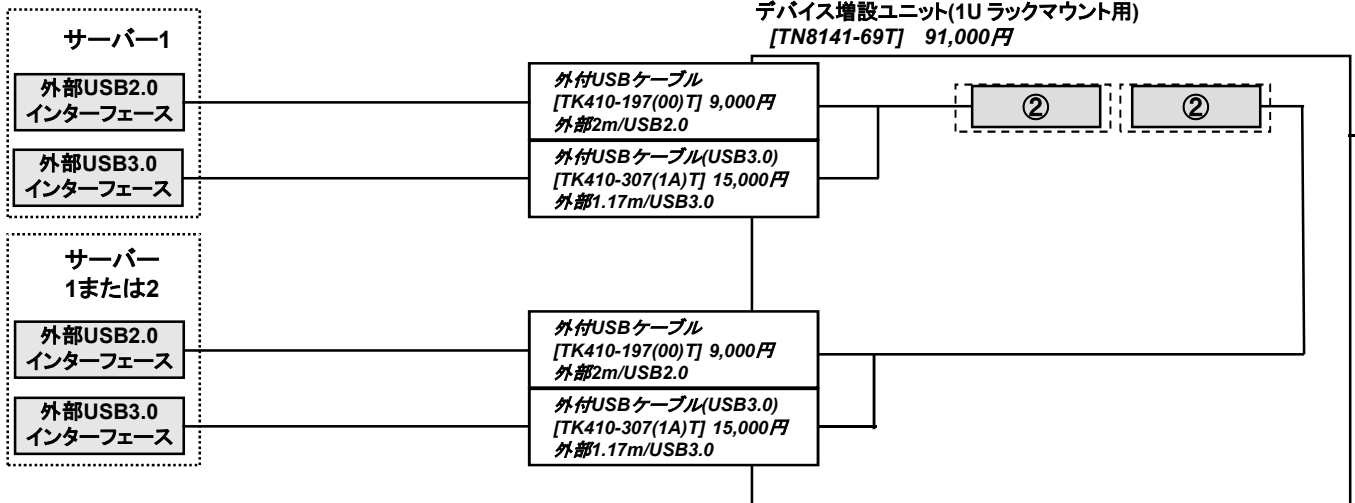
デバイス増設ユニット(1U ラックマウント用)
[TN8141-69T] 91,000円

サーバー1

外部USB2.0 インターフェース

外部USB3.0 インターフェース

外付USBケーブル
[TK410-197(00)T] 9,000円
外部2m/USB2.0

外付USBケーブル(USB3.0)
[TK410-307(1A)T] 15,000円
外部1.17m/USB3.0

②

②

サーバー 1または2

外部USB2.0 インターフェース

外部USB3.0 インターフェース

外付USBケーブル
[TK410-197(00)T] 9,000円
外部2m/USB2.0

外付USBケーブル(USB3.0)
[TK410-307(1A)T] 15,000円
外部1.17m/USB3.0